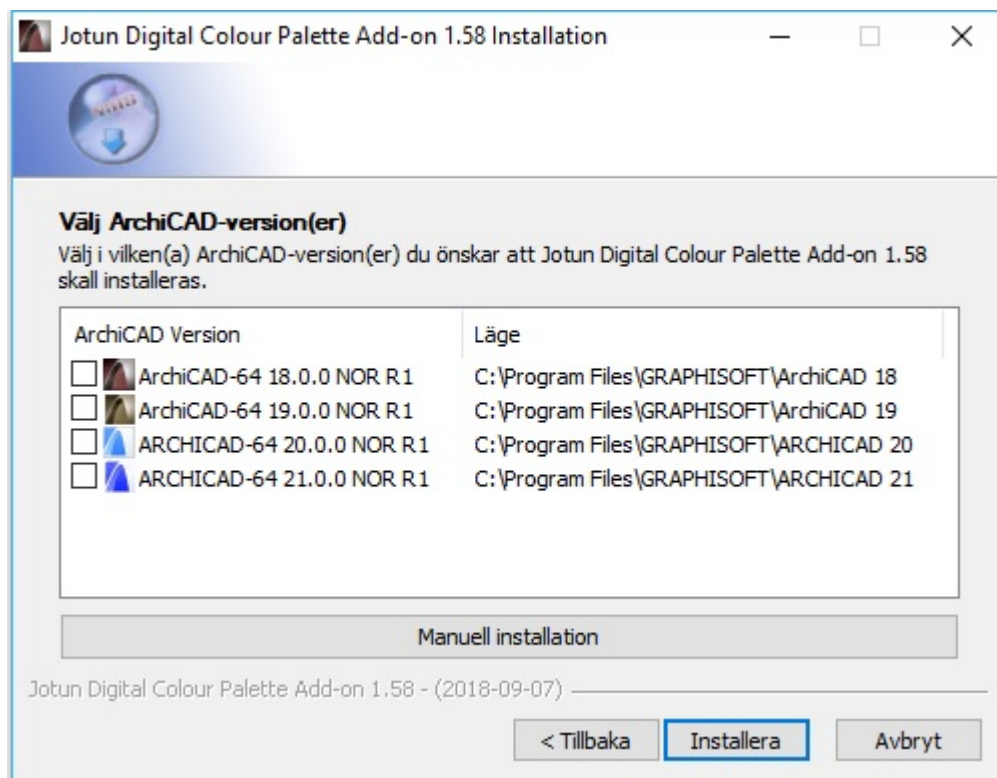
Jotun Digital Colour Palette Add-on 1.58 Installation

Välj ArchiCAD-version(er)
Välj i vilken(a) ArchiCAD-version(er) du önskar att Jotun Digital Colour Palette Add-on 1.58 skall installeras.

| ArchiCAD Version | Läge |
|---|---|
| ArchiCAD-64 18.0.0 NOR R1 | C:\Program Files\GRAPHISOFT\ArchiCAD 18 |
| ArchiCAD-64 19.0.0 NOR R1 | C:\Program Files\GRAPHISOFT\ArchiCAD 19 |
| ARCHICAD-64 20.0.0 NOR R1 | C:\Program Files\GRAPHISOFT\ARCHICAD 20 |
| ARCHICAD-64 21.0.0 NOR R1 | C:\Program Files\GRAPHISOFT\ARCHICAD 21 |

Manuell installation

Jotun Digital Colour Palette Add-on 1.58 - (2018-09-07)

< Tillbaka
Installera
Avbryt